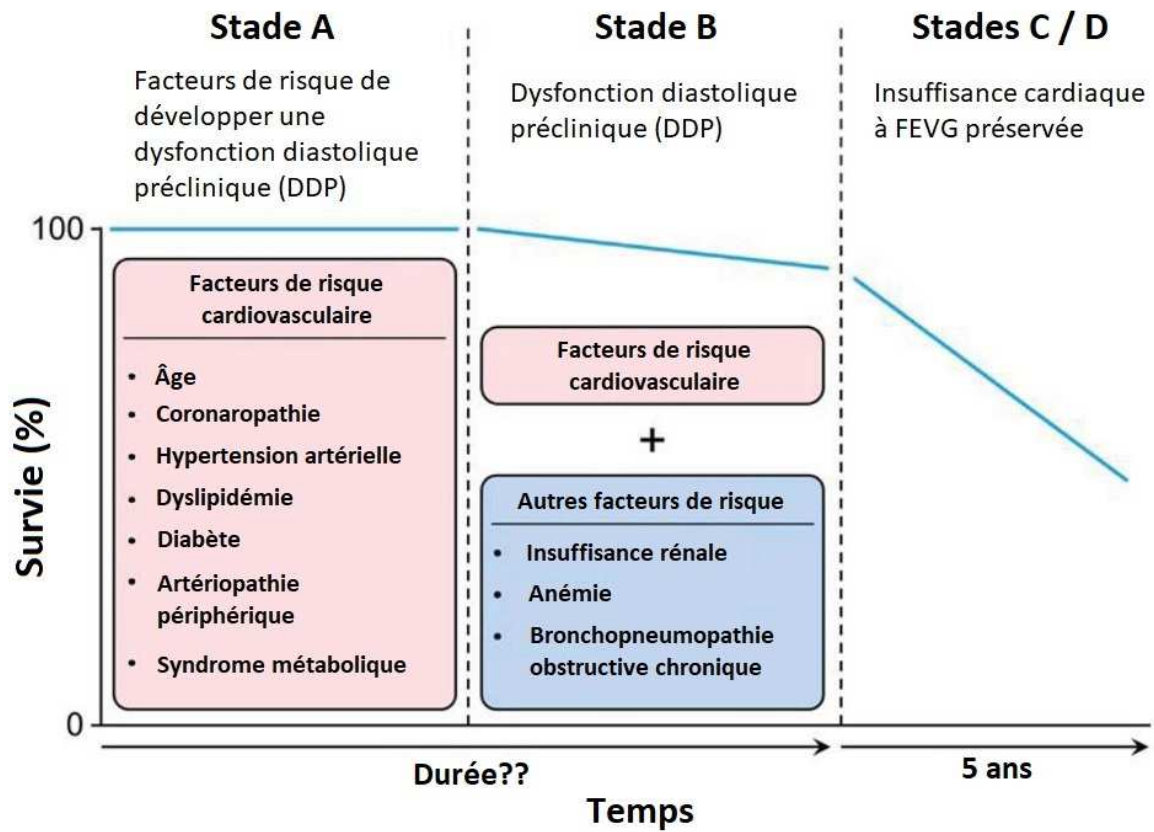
Stade A

Facteurs de risque de développer une dysfonction diastolique préclinique (DDP)

Stade B

Dysfonction diastolique préclinique (DDP)

Stades C / D

Insuffisance cardiaque à FEVG préservée

100

Survie (%)

0

Facteurs de risque cardiovasculaire

- Âge
- Coronaropathie
- Hypertension artérielle
- Dyslipidémie
- Diabète
- Artériopathie périphérique
- Syndrome métabolique

Facteurs de risque cardiovasculaire

+

Autres facteurs de risque

- Insuffisance rénale
- Anémie
- Bronchopneumopathie obstructive chronique

Durée??

5 ans

Temps